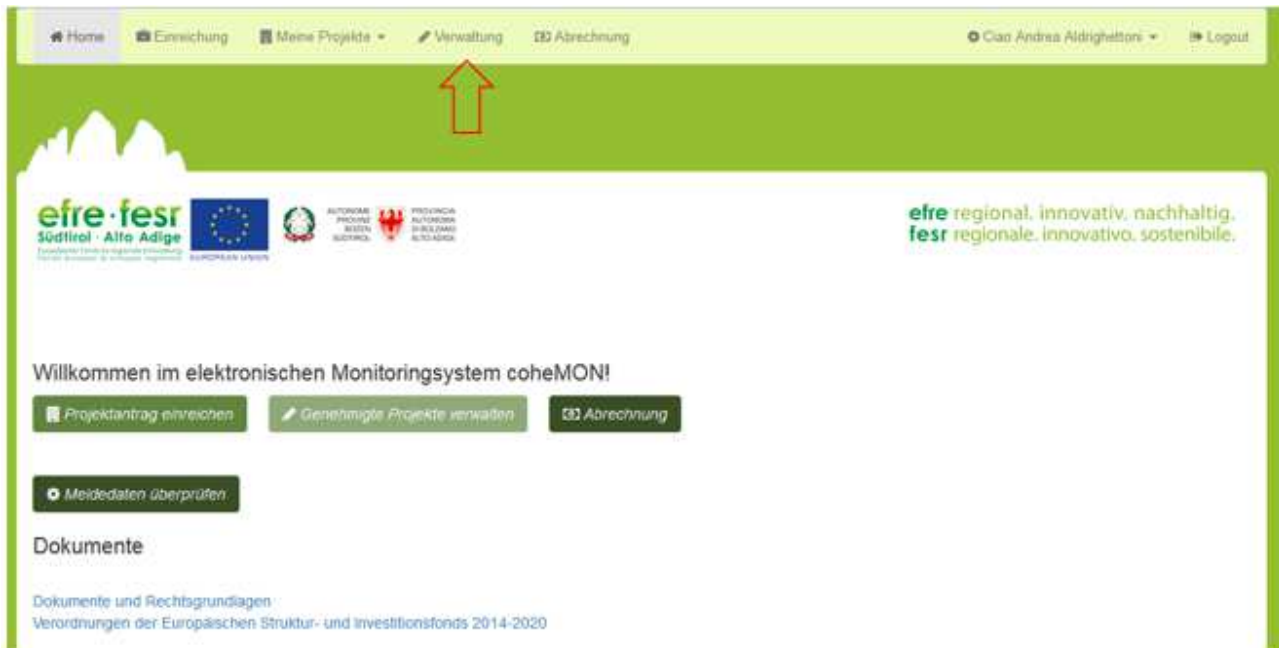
Home Einreichung Meine Projekte Verwaltung Abrechnung Ciao Andrea Aldrighettoni Logout

efre·fesr Südtirol · Alto Adige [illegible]

EUROPEAN UNION

AUTONOME PROVINZ BOZEN SÜDTIROL PROVINCIA AUTONOMA DI BOLZANO ALTO ADIGE

efre regional. innovativ. nachhaltig.
fesr regionale. innovativo. sostenibile.

Willkommen im elektronischen Monitoringsystem coheMON!

Projektantrag einreichen Genehmigte Projekte verwalten Abrechnung

Meldedaten überprüfen

Dokumente

Dokumente und Rechtsgrundlagen
Verordnungen der Europäischen Struktur- und Investitionsfonds 2014-2020